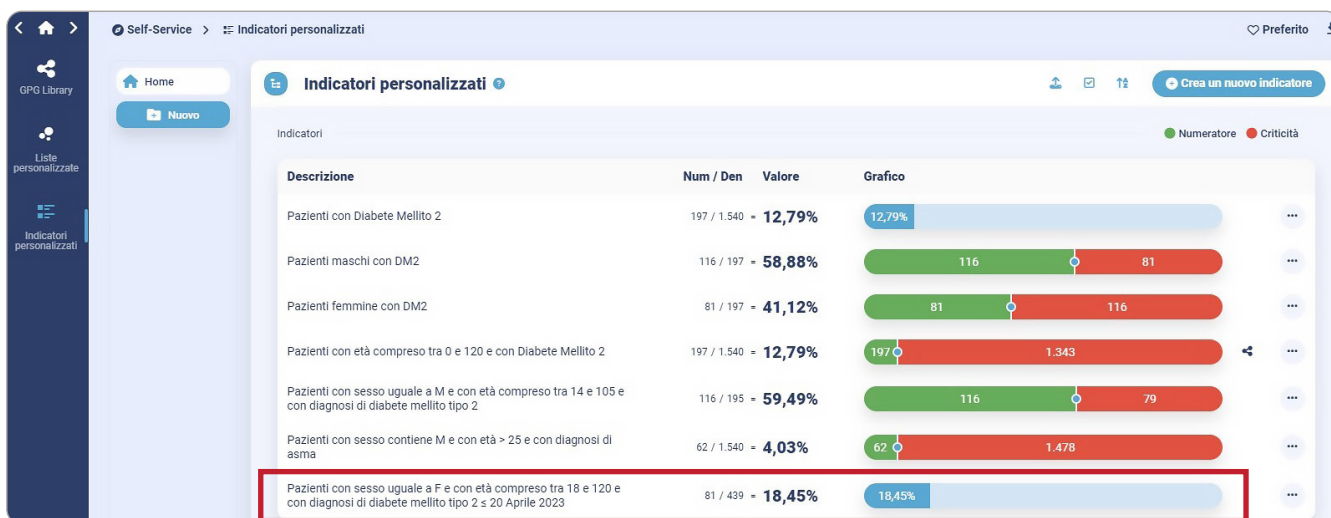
Self-Service > Indicatori personalizzati

Preferito

GPG Library

Liste personalizzate

Indicatori personalizzati

Home

Nuovo

Indicatori personalizzati

Crea un nuovo indicatore

Indicatori

Numeratore Criticità

| Descrizione | Num / Den | Valore | Grafico |
|---|---|---|---|
| Pazienti con Diabete Mellito 2 | 197 / 1.540 | = 12,79% | 12,79% |
| Pazienti maschi con DM2 | 116 / 197 | = 58,88% | 116 81 |
| Pazienti femmine con DM2 | 81 / 197 | = 41,12% | 81 116 |
| Pazienti con età compreso tra 0 e 120 e con Diabete Mellito 2 | 197 / 1.540 | = 12,79% | 197 1.343 |
| Pazienti con sesso uguale a M e con età compreso tra 14 e 105 e con diagnosi di diabete mellito tipo 2 | 116 / 195 | = 59,49% | 116 79 |
| Pazienti con sesso contiene M e con età > 25 e con diagnosi di asma | 62 / 1.540 | = 4,03% | 62 1.478 |
| Pazienti con sesso uguale a F e con età compreso tra 18 e 120 e con diagnosi di diabete mellito tipo 2 ≤ 20 Aprile 2023 | 81 / 439 | = 18,45% | 18,45% |